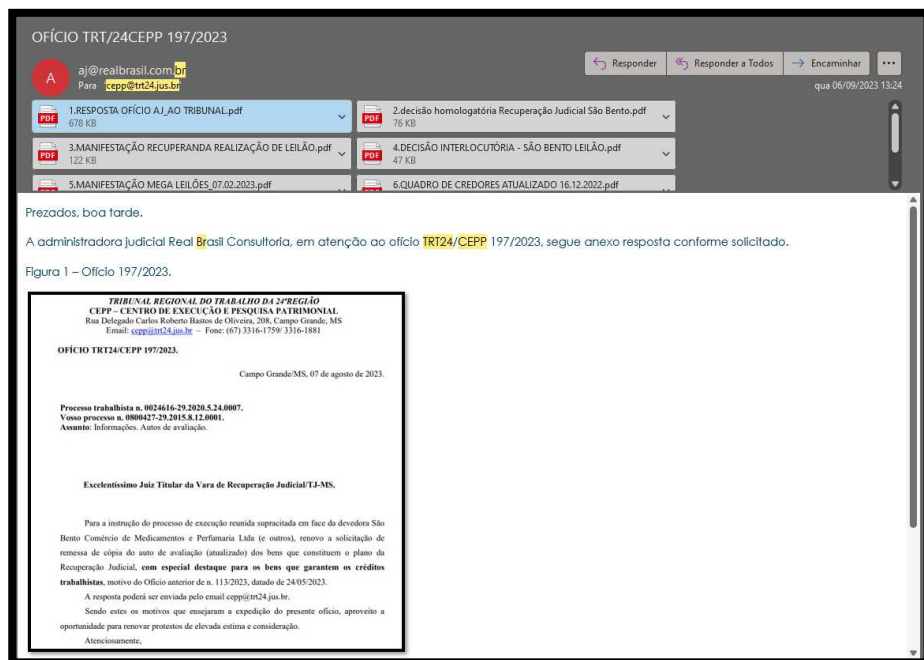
OFÍCIO TRT/24CEPP 197/2023

A

aj@realbrasil.com.br
Para cepp@trt24.jus.br

Responder | Responder a Todos | Encaminhar | ...

qua 06/09/2023 13:24

1.RESPOSTA OFÍCIO AJ_AO TRIBUNAL.pdf
678 KB

2.decisão homologatória Recuperação Judicial São Bento.pdf
76 KB

3.MANIFESTAÇÃO RECUPERANDA REALIZAÇÃO DE LEILÃO.pdf
122 KB

4.DECISÃO INTERLOCUTÓRIA - SÃO BENTO LEILÃO.pdf
47 KB

5.MANIFESTAÇÃO MEGA LEILÕES_07.02.2023.pdf

6.QUADRO DE CREDORES ATUALIZADO 16.12.2022.pdf

Prezados, boa tarde.

A administradora judicial Real Brasil Consultoria, em atenção ao ofício TRT24/CEPP 197/2023, segue anexo resposta conforme solicitado.

Figura 1 – Ofício 197/2023.

TRIBUNAL REGIONAL DO TRABALHO DA 24ªREGIÃO
CEPP – CENTRO DE EXECUÇÃO E PESQUISA PATRIMONIAL
Rua Delegado Carlos Roberto Bastos de Oliveira, 208, Campo Grande, MS
Email: cepp@trt24.jus.br – Fone: (67) 3316-1759/ 3316-1881

OFÍCIO TRT24/CEPP 197/2023.

Campo Grande/MS, 07 de agosto de 2023.

Processo trabalhista n. 0024616-29.2020.5.24.0007.
Vosso processo n. 0800427-29.2015.8.12.0001.
Assunto: Informações. Autos de avaliação.

Excelentíssimo Juiz Titular da Vara de Recuperação Judicial/TJ-MS.

Para a instrução do processo de execução reunida supracitada em face da devedora São Bento Comércio de Medicamentos e Perfumaria Ltda (e outros), renovo a solicitação de remessa de cópia do auto de avaliação (atualizado) dos bens que constituem o plano da Recuperação Judicial, com especial destaque para os bens que garantem os créditos trabalhistas, motivo do Ofício anterior de n. 113/2023, datado de 24/05/2023.

A resposta poderá ser enviada pelo email cepp@trt24.jus.br.

Sendo estes os motivos que ensejaram a expedição do presente ofício, aproveito a oportunidade para renovar protestos de elevada estima e consideração.

Atenciosamente,